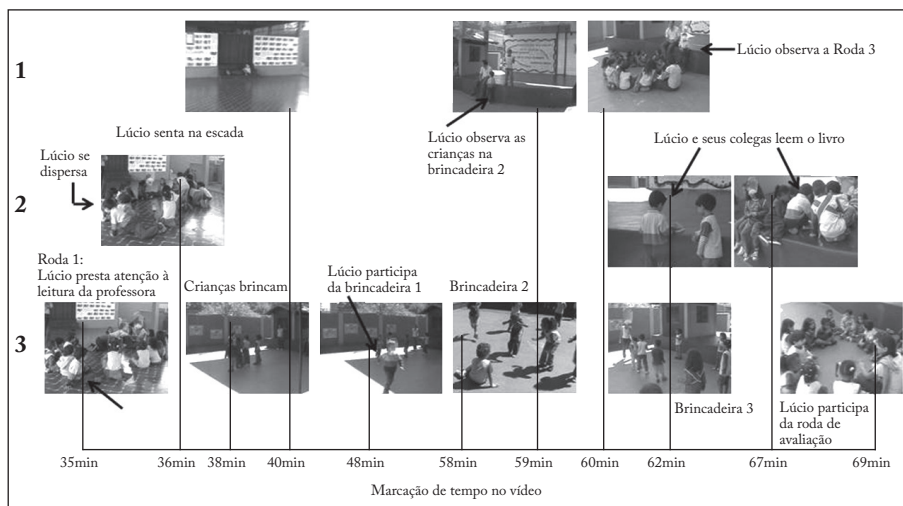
1

2

3

Lúcio senta na escada

Lúcio observa as crianças na brincadeira 2

Lúcio observa a Roda 3

Lúcio se dispersa

Lúcio e seus colegas leem o livro

Roda 1:
Lúcio presta atenção à leitura da professora

Crianças brincam

Lúcio participa da brincadeira 1

Brincadeira 2

Brincadeira 3

Lúcio participa da roda de avaliação

35min 36min 38min 40min 48min 58min 59min 60min 62min 67min 69min

Marcação de tempo no vídeo